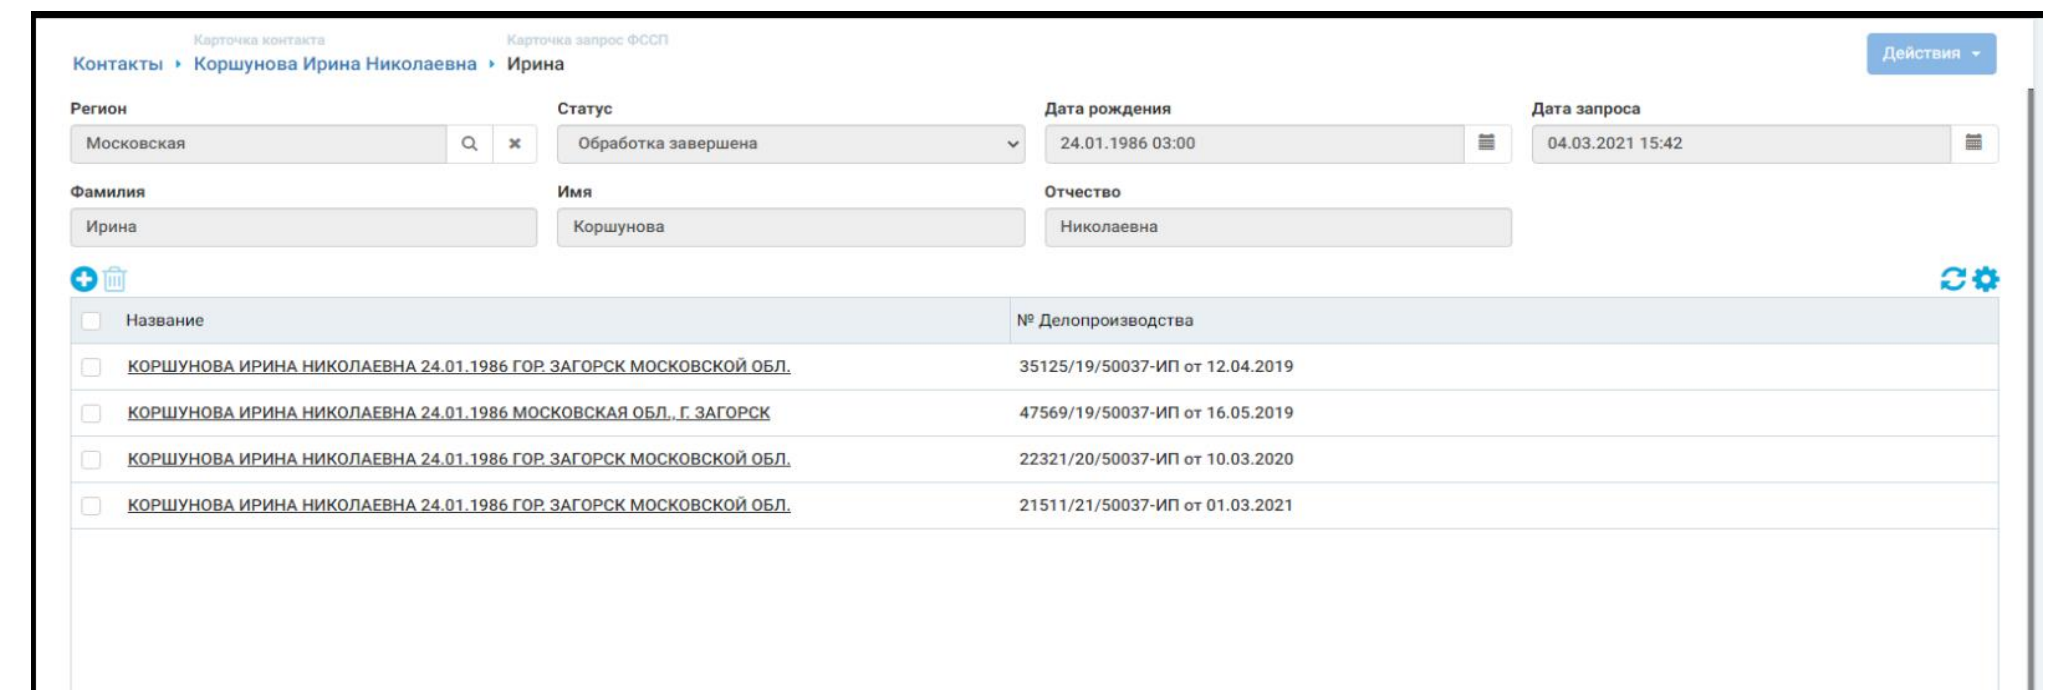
Карточка контакта
Карточка запрос ФССП
Контакты ‣ Коршунова Ирина Николаевна ‣ Ирина

Действия

Регион
Московская

Статус
Обработка завершена

Дата рождения
24.01.1986 03:00

Дата запроса
04.03.2021 15:42

Фамилия
Ирина

Имя
Коршунова

Отчество
Николаевна

| | Название | № Делопроизводства |
|---|---|---|
| | КОРШУНОВА ИРИНА НИКОЛАЕВНА 24.01.1986 ГОР. ЗАГОРСК МОСКОВСКОЙ ОБЛ. | 35125/19/50037-ИП от 12.04.2019 |
| | КОРШУНОВА ИРИНА НИКОЛАЕВНА 24.01.1986 МОСКОВСКАЯ ОБЛ., Г. ЗАГОРСК | 47569/19/50037-ИП от 16.05.2019 |
| | КОРШУНОВА ИРИНА НИКОЛАЕВНА 24.01.1986 ГОР. ЗАГОРСК МОСКОВСКОЙ ОБЛ. | 22321/20/50037-ИП от 10.03.2020 |
| | КОРШУНОВА ИРИНА НИКОЛАЕВНА 24.01.1986 ГОР. ЗАГОРСК МОСКОВСКОЙ ОБЛ. | 21511/21/50037-ИП от 01.03.2021 |